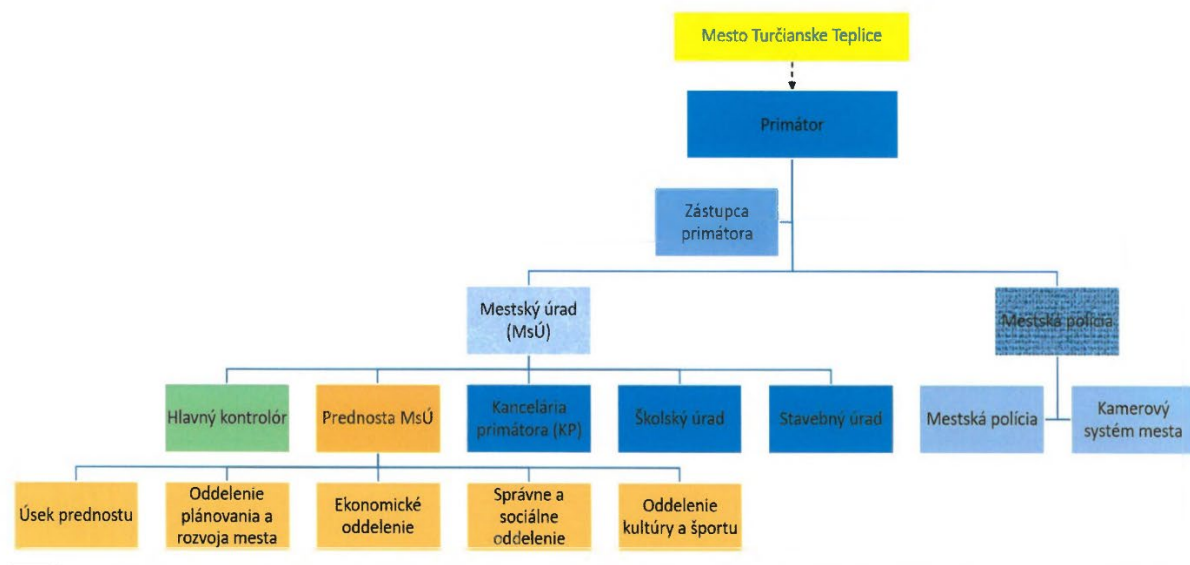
Mesto Turčianske Teplice

Primátor

Zástupca primátora

Mestský úrad (MsÚ)

Mestská polícia

Hlavný kontrolór

Prednosta MsÚ

Kancelária primátora (KP)

Školský úrad

Stavebný úrad

Mestská polícia

Kamerový systém mesta

Úsek prednostu

Oddelenie plánovania a rozvoja mesta

Ekonomické oddelenie

Správne a sociálne oddelenie

Oddelenie kultúry a športu